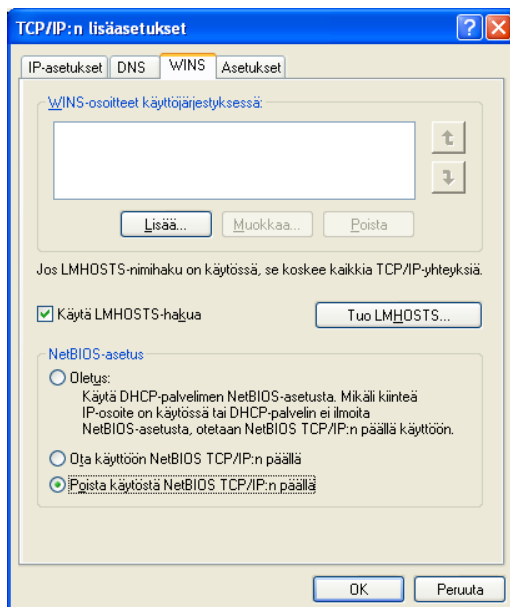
TCP/IP:n lisäasetukset

IP-asetukset | DNS | WINS | Asetukset

WINS-osoitteet käyttöjärjestyksessä:

Lisää... | Muokkaa... | Poista

Jos LMHOSTS-nimihaku on käytössä, se koskee kaikkia TCP/IP-yhteyksiä.

☑ Käytä LMHOSTS-hakua

Tuo LMHOSTS...

NetBIOS-asetus

○ Oletus:
Käytä DHCP-palvelimen NetBIOS-asetusta. Mikäli kiinteä IP-osoite on käytössä tai DHCP-palvelin ei ilmoita NetBIOS-asetusta, otetaan NetBIOS TCP/IP:n päällä käyttöön.

○ Ota käyttöön NetBIOS TCP/IP:n päällä

◉ Poista käytöstä NetBIOS TCP/IP:n päällä

OK | Peruuta